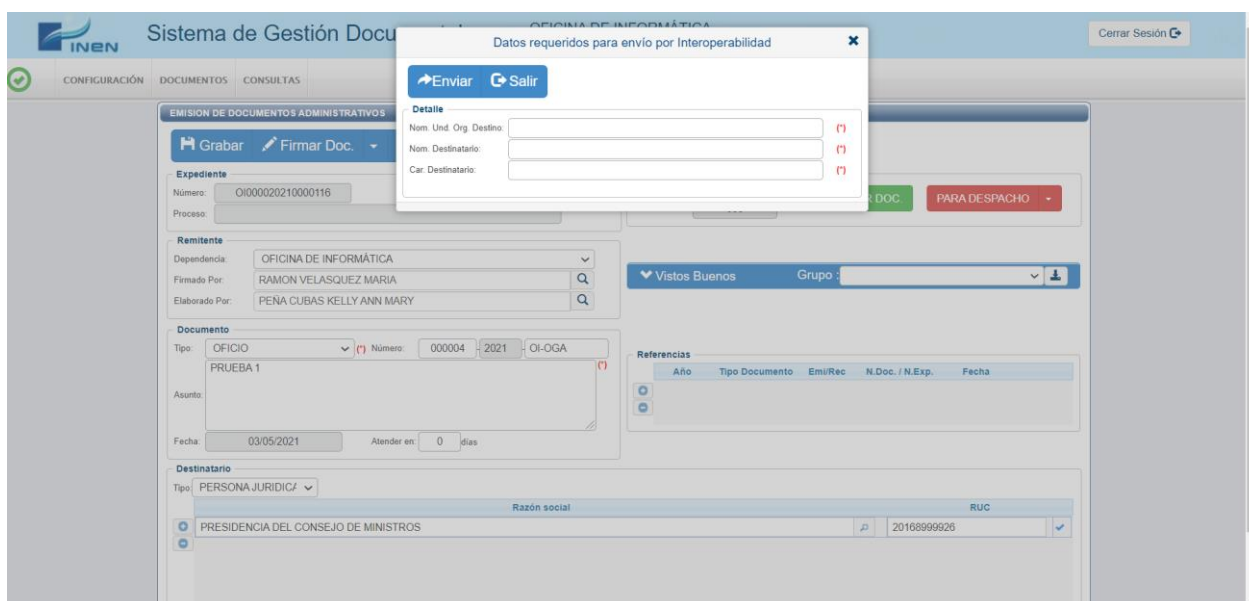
INEN

Sistema de Gestión Docu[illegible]

OFICINA DE INFORMÁTICA

Cerrar Sesión

CONFIGURACIÓN DOCUMENTOS CONSULTAS

Datos requeridos para envío por Interoperabilidad

Enviar Salir

Detalle

Nom. Und. Org. Destino: (*)

Nom. Destinatario: (*)

Car. Destinatario: (*)

EMISION DE DOCUMENTOS ADMINISTRATIVOS

Grabar Firmar Doc.

Expediente

Número: OI000020210000116

Proceso:

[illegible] DOC. PARA DESPACHO

Remitente

Dependencia: OFICINA DE INFORMÁTICA

Firmado Por: RAMON VELASQUEZ MARIA

Elaborado Por: PEÑA CUBAS KELLY ANN MARY

Vistos Buenos Grupo :

Documento

Tipo: OFICIO (*) Número: 000004 - 2021 - OI-OGA

Asunto: PRUEBA 1 (*)

Fecha: 03/05/2021 Atender en: 0 días

Referencias

| Año | Tipo Documento | Emi/Rec | N.Doc. / N.Exp. | Fecha |
|---|---|---|---|---|

Destinatario

Tipo: PERSONA JURIDIC/

| Razón social | RUC |
|---|---|
| PRESIDENCIA DEL CONSEJO DE MINISTROS | 20168999926 |